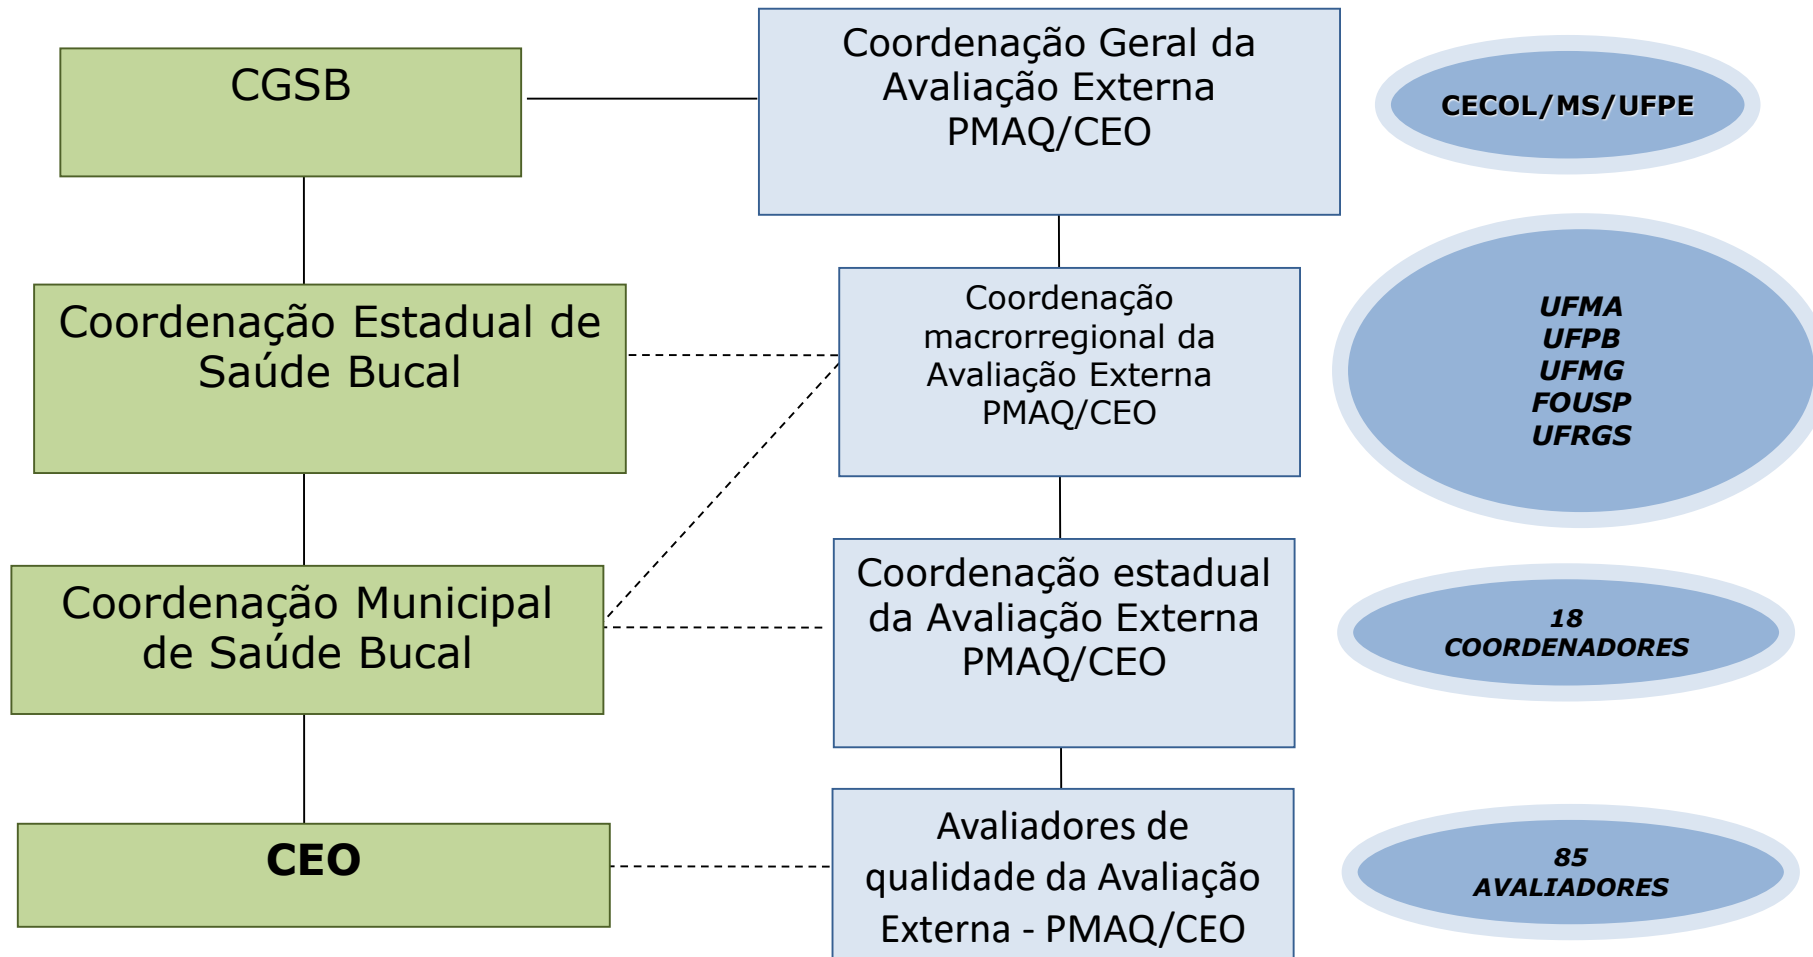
CGSB

Coordenação Geral da Avaliação Externa PMAQ/CEO

CECOL/MS/UFPE

Coordenação Estadual de Saúde Bucal

Coordenação macrorregional da Avaliação Externa PMAQ/CEO

UFMA
UFPB
UFMG
FOUSP
UFRGS

Coordenação Municipal de Saúde Bucal

Coordenação estadual da Avaliação Externa PMAQ/CEO

18
COORDENADORES

CEO

Avaliadores de qualidade da Avaliação Externa - PMAQ/CEO

85
AVALIADORES